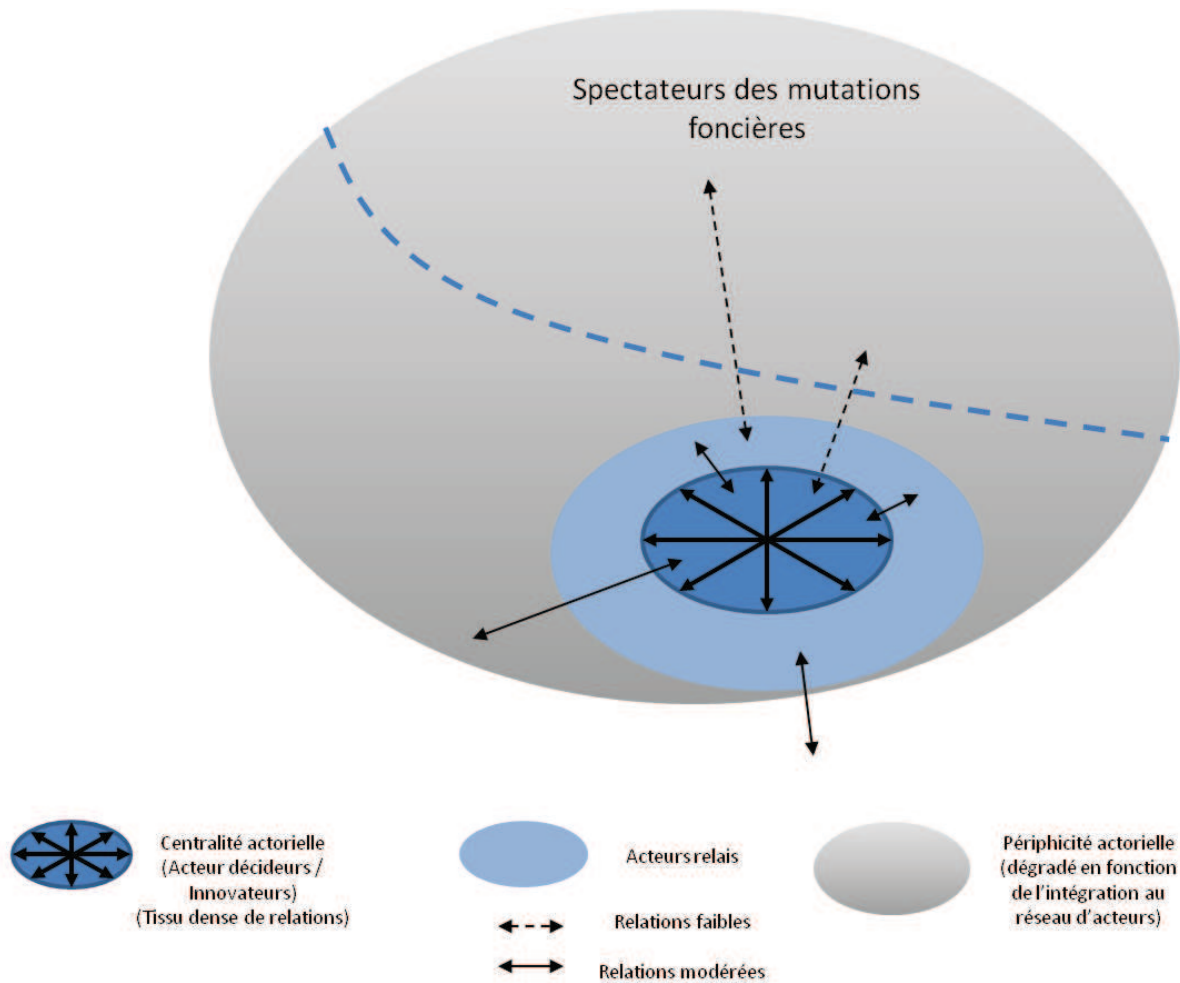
Spectateurs des mutations foncières

Centralité actorielle (Acteur décideurs / Innovateurs) (Tissu dense de relations)

Acteurs relais

Relations faibles

Relations modérées

Périphicité actorielle (dégradé en fonction de l'intégration au réseau d'acteurs)